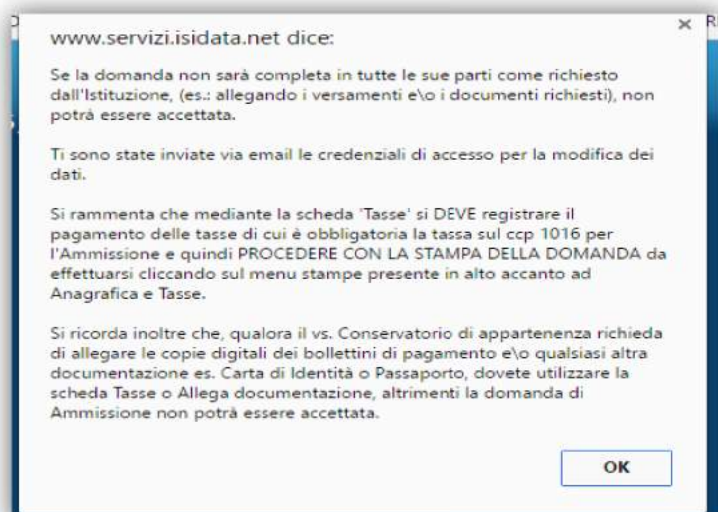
www.servizi.isidata.net dice:

Se la domanda non sarà completa in tutte le sue parti come richiesto dall'Istituzione, (es.: allegando i versamenti e\o i documenti richiesti), non potrà essere accettata.

Ti sono state inviate via email le credenziali di accesso per la modifica dei dati.

Si rammenta che mediante la scheda 'Tasse' si DEVE registrare il pagamento delle tasse di cui è obbligatoria la tassa sul ccp 1016 per l'Ammissione e quindi PROCEDERE CON LA STAMPA DELLA DOMANDA da effettuarsi cliccando sul menu stampe presente in alto accanto ad Anagrafica e Tasse.

Si ricorda inoltre che, qualora il vs. Conservatorio di appartenenza richieda di allegare le copie digitali dei bollettini di pagamento e\o qualsiasi altra documentazione es. Carta di Identità o Passaporto, dovete utilizzare la scheda Tasse o Allega documentazione, altrimenti la domanda di Ammissione non potrà essere accettata.

OK